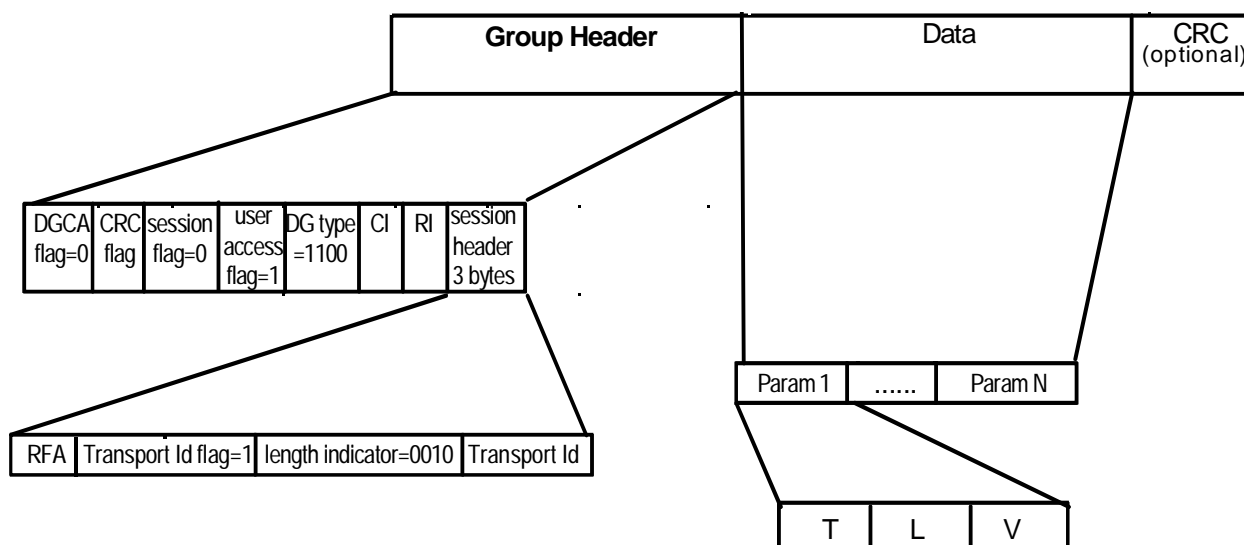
Group Header

Data

CRC (optional)

DGCA flag=0

CRC flag

session flag=0

user access flag=1

DG type =1100

CI

RI

session header 3 bytes

RFA

Transport Id flag=1

length indicator=0010

Transport Id

Param 1

......

Param N

T

L

V